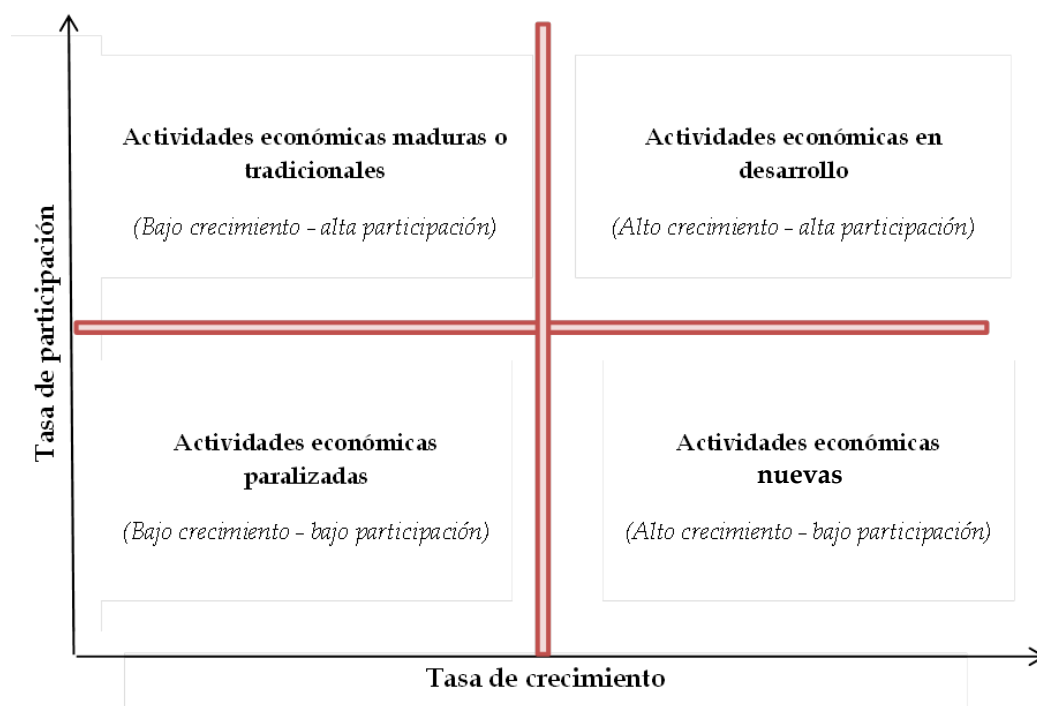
Tasa de participación

Actividades económicas maduras o tradicionales

(Bajo crecimiento - alta participación)

Actividades económicas en desarrollo

(Alto crecimiento - alta participación)

Actividades económicas paralizadas

(Bajo crecimiento - bajo participación)

Actividades económicas nuevas

(Alto crecimiento - bajo participación)

Tasa de crecimiento